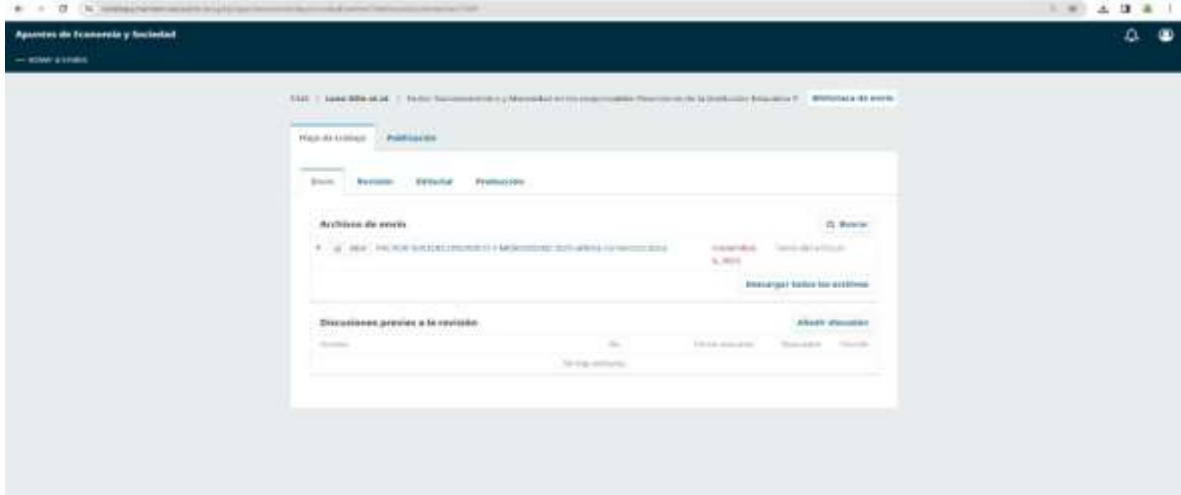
Apuntes de Economía y Sociedad

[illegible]

7245 | Lazo Silva et al. | Factor Socioemocional y Menosidad en los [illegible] de la Institución Educativa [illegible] Biblioteca de envío

Flujo de trabajo Publicación

Envío Revisión Editorial Producción

Archivos de envío

Buscar

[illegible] FACTOR SOCIOEMOCIONAL Y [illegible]

noviembre 6, 2023 Texto del artículo

Descargar todos los archivos

Discusiones previas a la revisión

Añadir discusión

Nombre De Última respuesta Respuestas Cerrado

No hay elementos